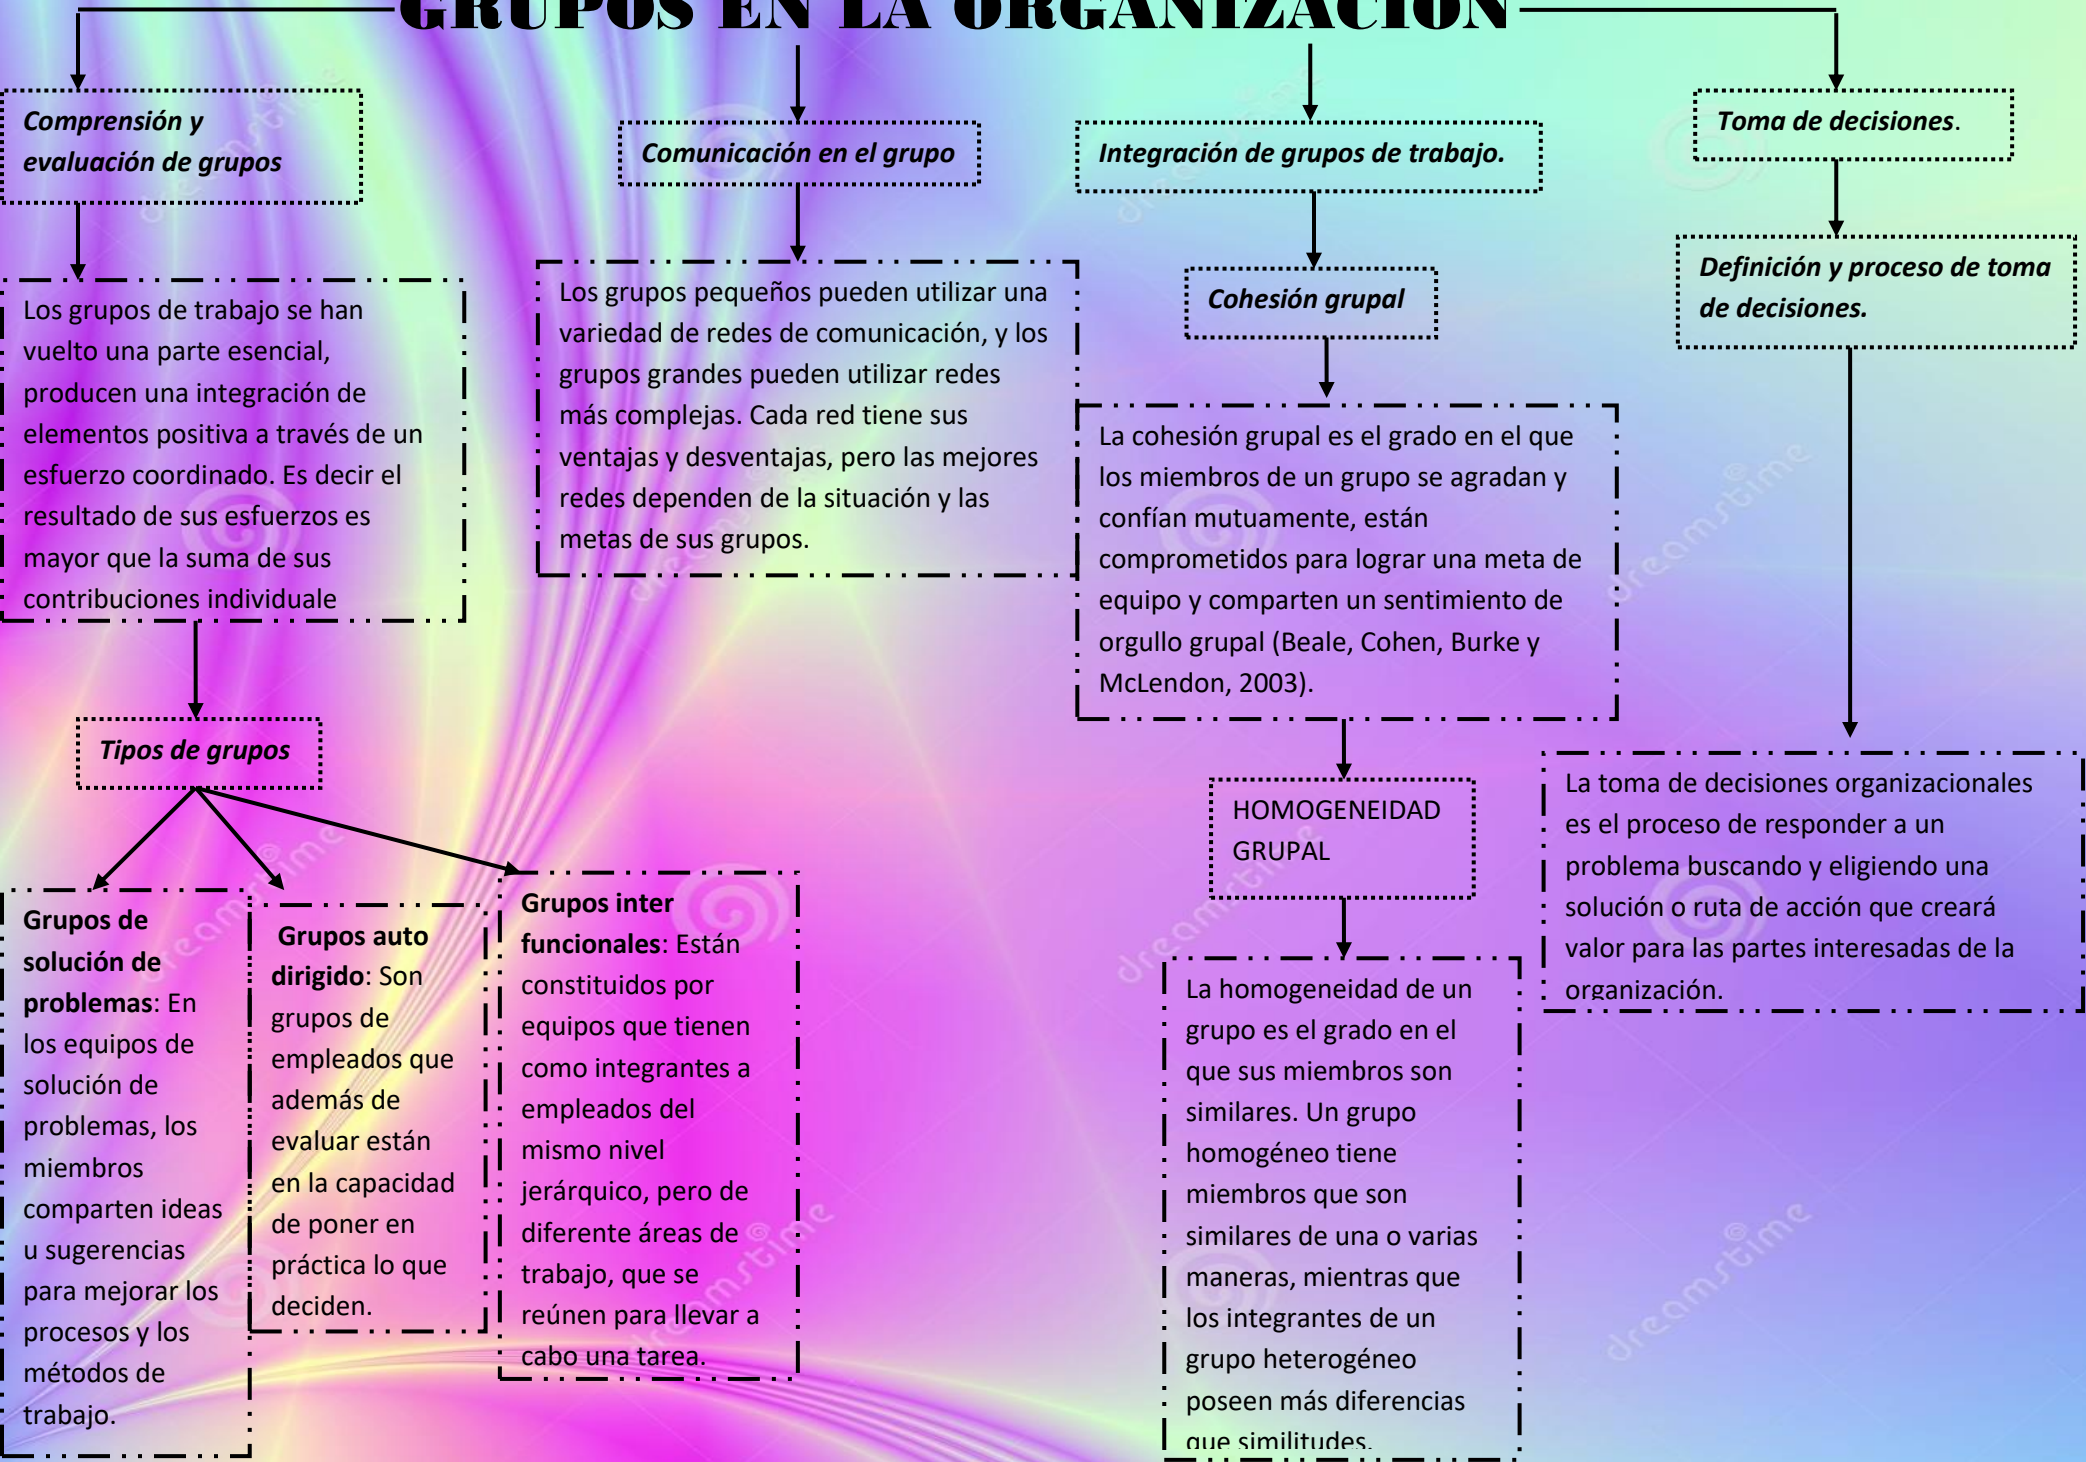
GRUPOS EN LA ORGANIZACIÓN

Comprensión y evaluación de grupos

Los grupos de trabajo se han vuelto una parte esencial, producen una integración de elementos positiva a través de un esfuerzo coordinado. Es decir el resultado de sus esfuerzos es mayor que la suma de sus contribuciones individuale

Tipos de grupos

**Grupos de solución de problemas**: En los equipos de solución de problemas, los miembros comparten ideas u sugerencias para mejorar los procesos y los métodos de trabajo.

**Grupos auto dirigido**: Son grupos de empleados que además de evaluar están en la capacidad de poner en práctica lo que deciden.

**Grupos inter funcionales**: Están constituidos por equipos que tienen como integrantes a empleados del mismo nivel jerárquico, pero de diferente áreas de trabajo, que se reúnen para llevar a cabo una tarea.

Comunicación en el grupo

Los grupos pequeños pueden utilizar una variedad de redes de comunicación, y los grupos grandes pueden utilizar redes más complejas. Cada red tiene sus ventajas y desventajas, pero las mejores redes dependen de la situación y las metas de sus grupos.

Integración de grupos de trabajo.

Cohesión grupal

La cohesión grupal es el grado en el que los miembros de un grupo se agradan y confían mutuamente, están comprometidos para lograr una meta de equipo y comparten un sentimiento de orgullo grupal (Beale, Cohen, Burke y McLendon, 2003).

HOMOGENEIDAD GRUPAL

La homogeneidad de un grupo es el grado en el que sus miembros son similares. Un grupo homogéneo tiene miembros que son similares de una o varias maneras, mientras que los integrantes de un grupo heterogéneo poseen más diferencias que similitudes.

Toma de decisiones.

Definición y proceso de toma de decisiones.

La toma de decisiones organizacionales es el proceso de responder a un problema buscando y eligiendo una solución o ruta de acción que creará valor para las partes interesadas de la organización.